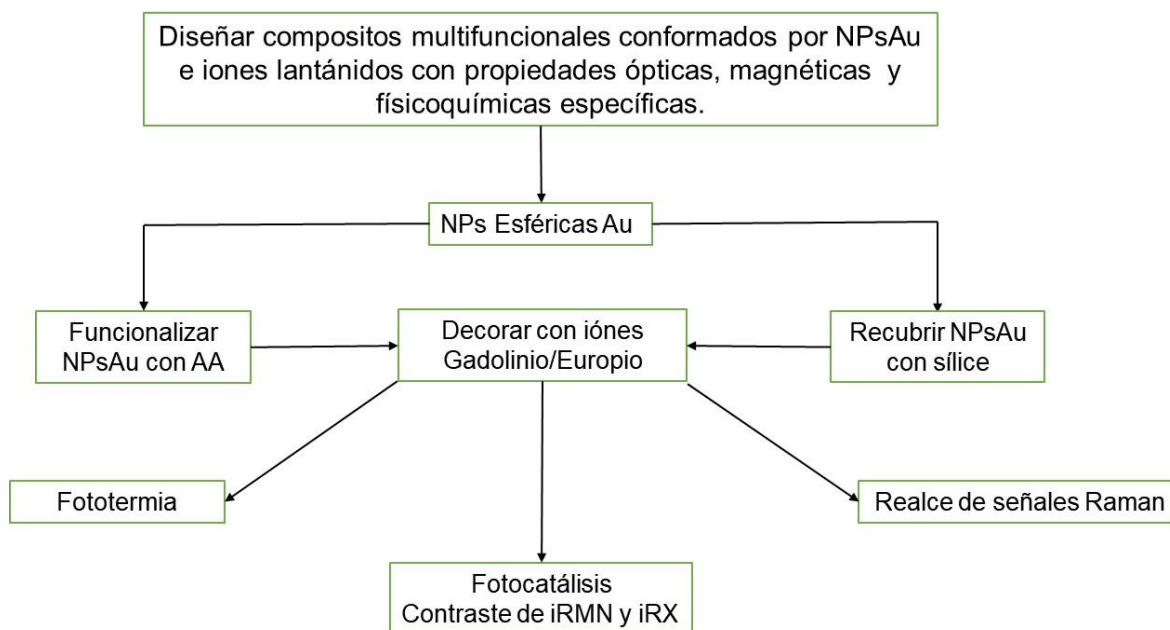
Diseñar compositos multifuncionales conformados por NPsAu e iones lantánidos con propiedades ópticas, magnéticas y físicoquímicas específicas.

NPs Esféricas Au

Funcionalizar NPsAu con AA

Decorar con iónes Gadolinio/Europio

Recubrir NPsAu con sílice

Fototermia

Realce de señales Raman

Fotocatálisis
Contraste de iRMN y iRX